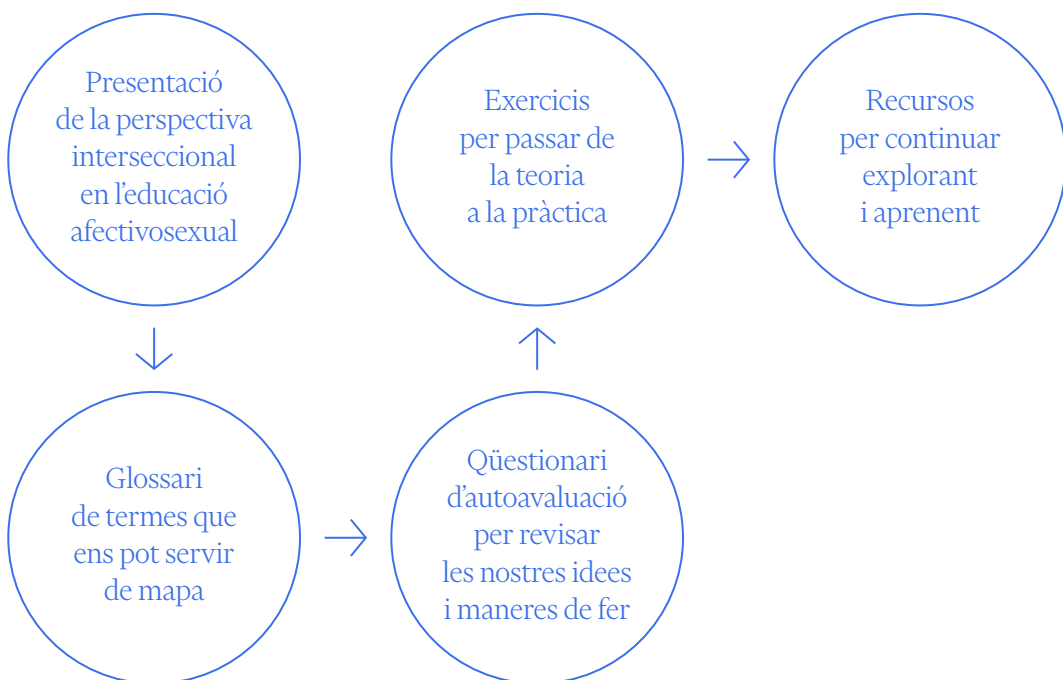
Presentació de la perspectiva interseccional en l'educació afectivosexual

Glossari de termes que ens pot servir de mapa

Qüestionari d'autoavaluació per revisar les nostres idees i maneres de fer

Exercicis per passar de la teoria a la pràctica

Recursos per continuar explorant i aprenent